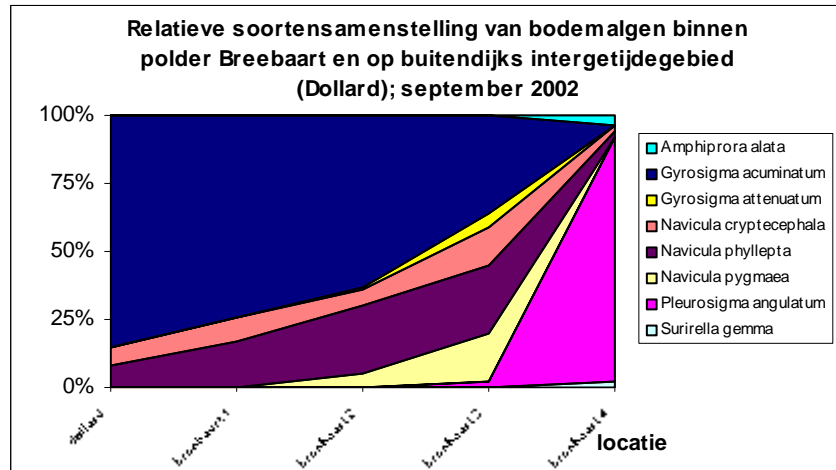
Relatieve soortensamenstelling van bodemalgen binnen polder Breebaart en op buitendijks intergetijdegebied (Dollard); september 2002

100%
75%
50%
25%
0%

dollard
breebaart 1
breebaart 2
breebaart 3
breebaart 4

locatie

Amphiprora alata
Gyrosigma acuminatum
Gyrosigma attenuatum
Navicula cryptecephala
Navicula phyllepta
Navicula pygmaea
Pleurosigma angulatum
Surirella gemma